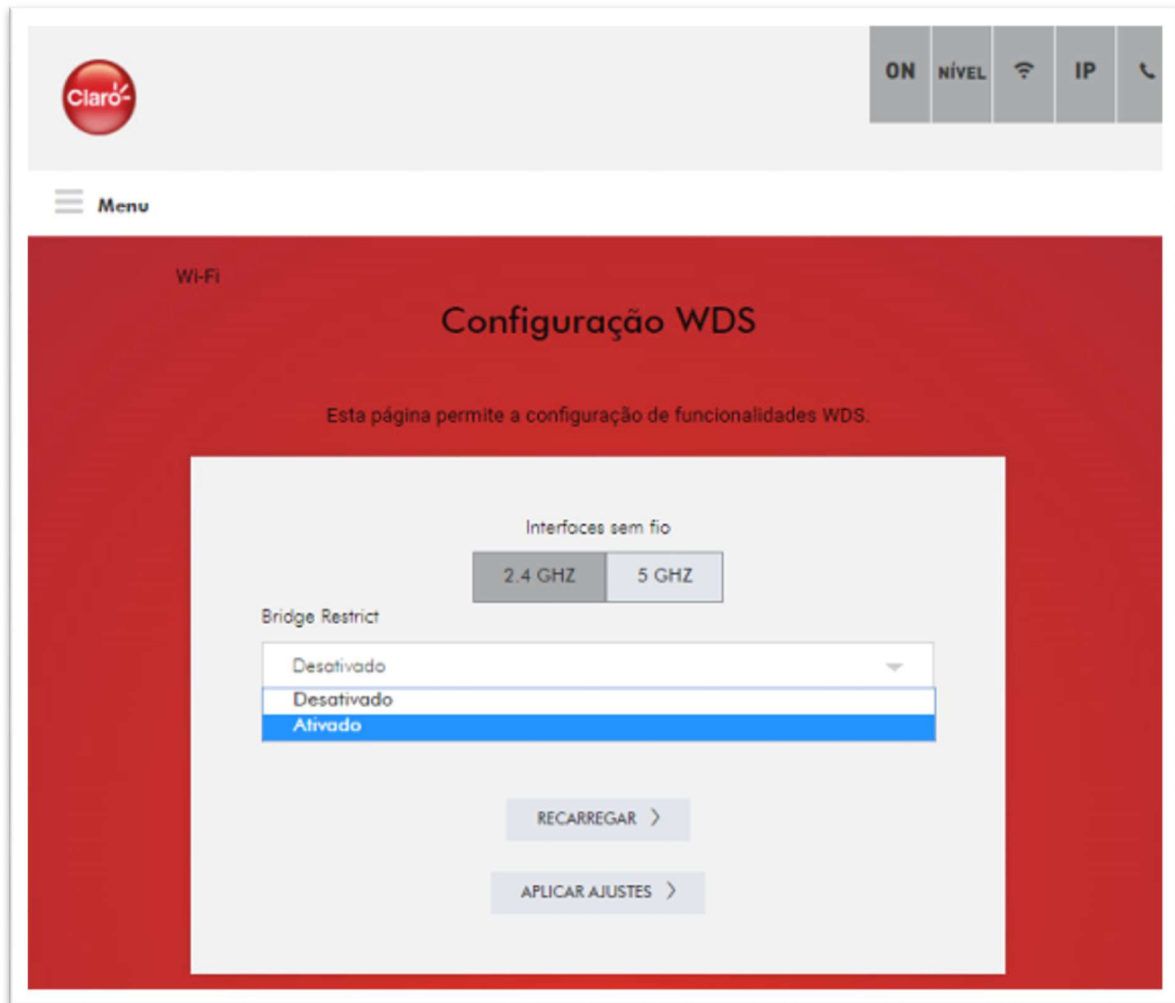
Claro

ON NÍVEL IP

Menu

Wi-Fi

Configuração WDS

Esta página permite a configuração de funcionalidades WDS.

Interfaces sem fio

2.4 GHZ 5 GHZ

Bridge Restrict

Desativado

Desativado
Ativado

RECARREGAR >

APLICAR AJUSTES >